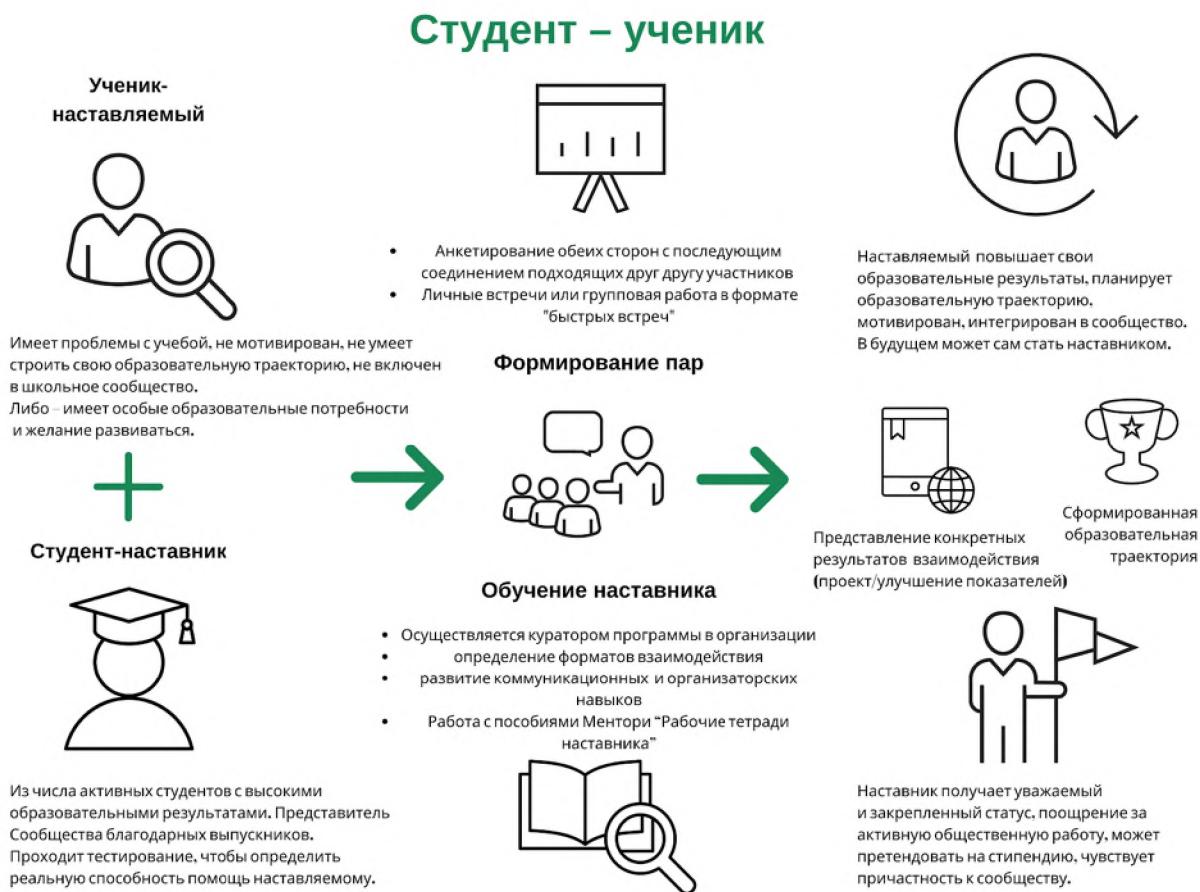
Студент – ученик

Ученик-наставляемый

Имеет проблемы с учебой, не мотивирован, не умеет строить свою образовательную траекторию, не включен в школьное сообщество.
Либо – имеет особые образовательные потребности и желание развиваться.

+

Студент-наставник

Из числа активных студентов с высокими образовательными результатами. Представитель Сообщества благодарных выпускников.
Проходит тестирование, чтобы определить реальную способность помощь наставляемому.

• Анкетирование обеих сторон с последующим соединением подходящих друг другу участников
• Личные встречи или групповая работа в формате "быстрых встреч"

Формирование пар

Обучение наставника

• Осуществляется куратором программы в организации
• определение форматов взаимодействия
• развитие коммуникационных и организаторских навыков
• Работа с пособиями Ментори "Рабочие тетради наставника"

Наставляемый повышает свои образовательные результаты, планирует образовательную траекторию, мотивирован, интегрирован в сообщество. В будущем может сам стать наставником.

Представление конкретных результатов взаимодействия (проект/улучшение показателей)

Сформированная образовательная траектория

Наставник получает уважаемый и закрепленный статус, поощрение за активную общественную работу, может претендовать на стипендию, чувствует причастность к сообществу.